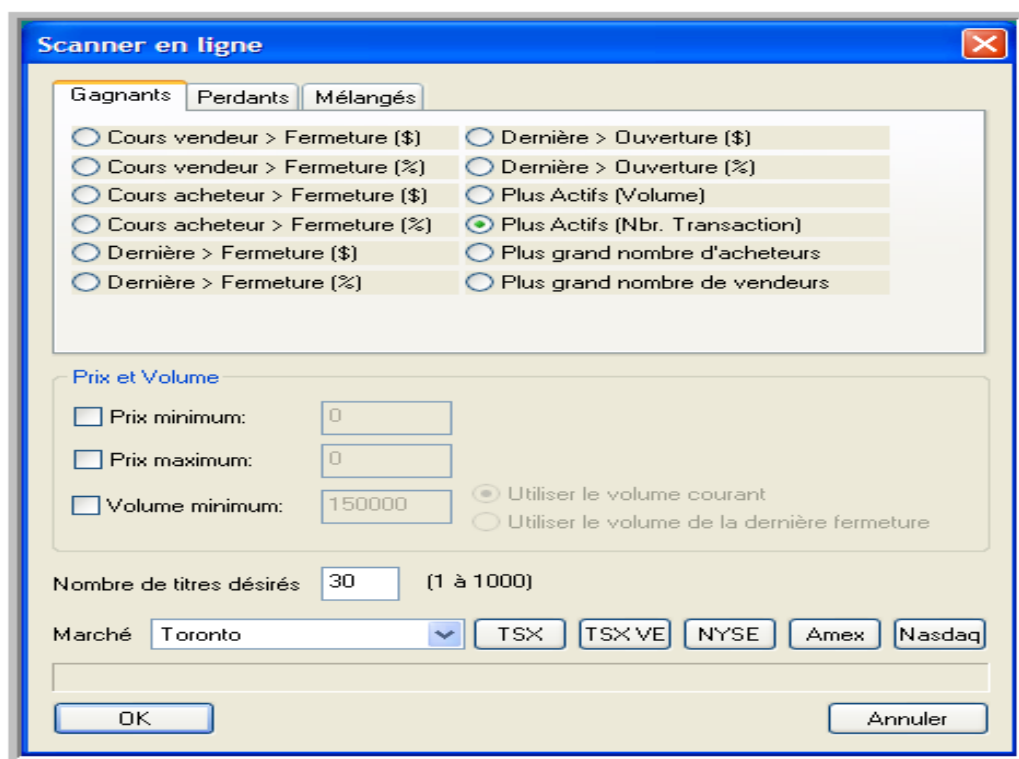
Scanner en ligne

Gagnants | Perdants | Mélangés

Cours vendeur > Fermeture ($)
Cours vendeur > Fermeture (%)
Cours acheteur > Fermeture ($)
Cours acheteur > Fermeture (%)
Dernière > Fermeture ($)
Dernière > Fermeture (%)

Dernière > Ouverture ($)
Dernière > Ouverture (%)
Plus Actifs (Volume)
Plus Actifs (Nbr. Transaction)
Plus grand nombre d'acheteurs
Plus grand nombre de vendeurs

Prix et Volume

Prix minimum: 0
Prix maximum: 0
Volume minimum: 150000
Utiliser le volume courant
Utiliser le volume de la dernière fermeture

Nombre de titres désirés 30 (1 à 1000)

Marché Toronto TSX TSX VE NYSE Amex Nasdaq

OK Annuler